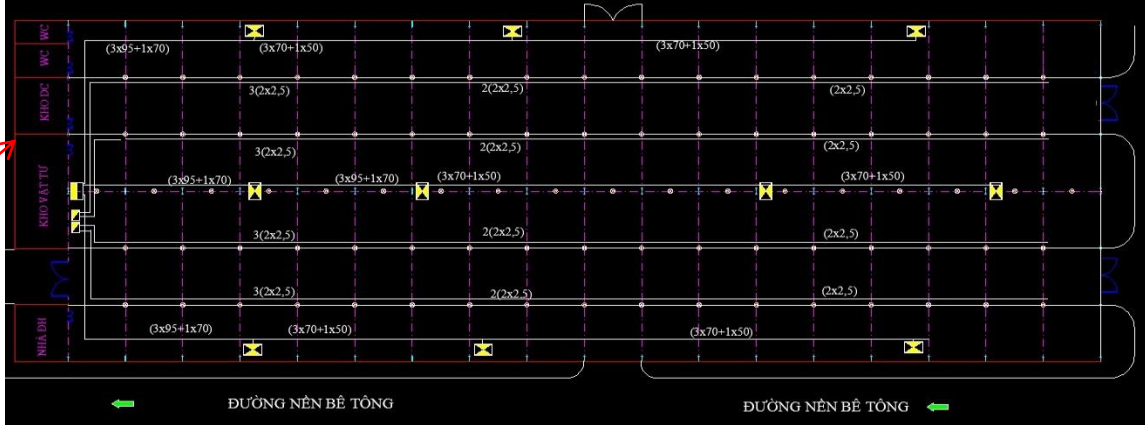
WC
WC
KHO DC
KHO VẬT TƯ
NHÀ ĐH

(3x95+1x70)
(3x70+1x50)
(3x70+1x50)
3(2x2,5)
2(2x2,5)
(2x2,5)
3(2x2,5)
2(2x2,5)
(2x2,5)
(3x95+1x70)
(3x95+1x70)
(3x70+1x50)
(3x70+1x50)
3(2x2,5)
2(2x2,5)
(2x2,5)
3(2x2,5)
2(2x2,5)
(2x2,5)
(3x95+1x70)
(3x70+1x50)
(3x70+1x50)

ĐƯỜNG NỀN BÊ TÔNG
ĐƯỜNG NỀN BÊ TÔNG